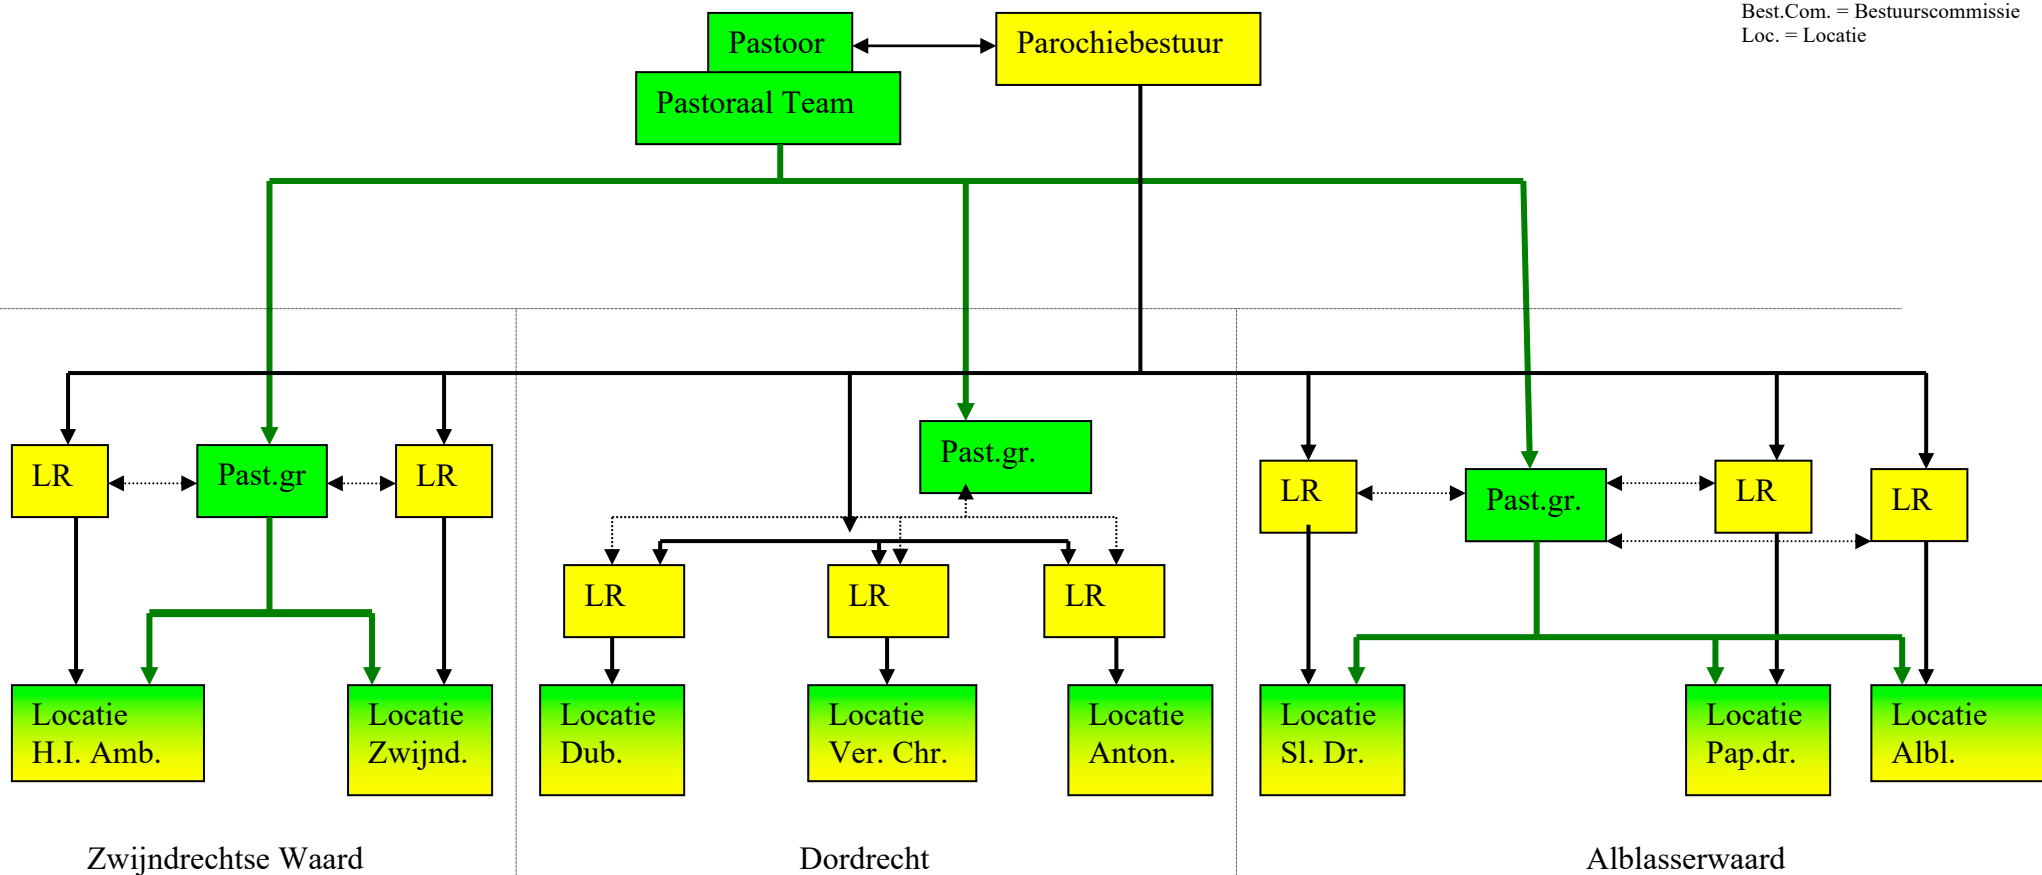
Best.Com. = Bestuurscommissie
Loc. = Locatie

Pastoor

Parochiebestuur

Pastoraal Team

LR

Past.gr

LR

Past.gr.

LR

Past.gr.

LR

LR

LR

LR

LR

Locatie H.I. Amb.

Locatie Zwijnd.

Locatie Dub.

Locatie Ver. Chr.

Locatie Anton.

Locatie Sl. Dr.

Locatie Pap.dr.

Locatie Albl.

Zwijndrechtse Waard

Dordrecht

Alblasserwaard